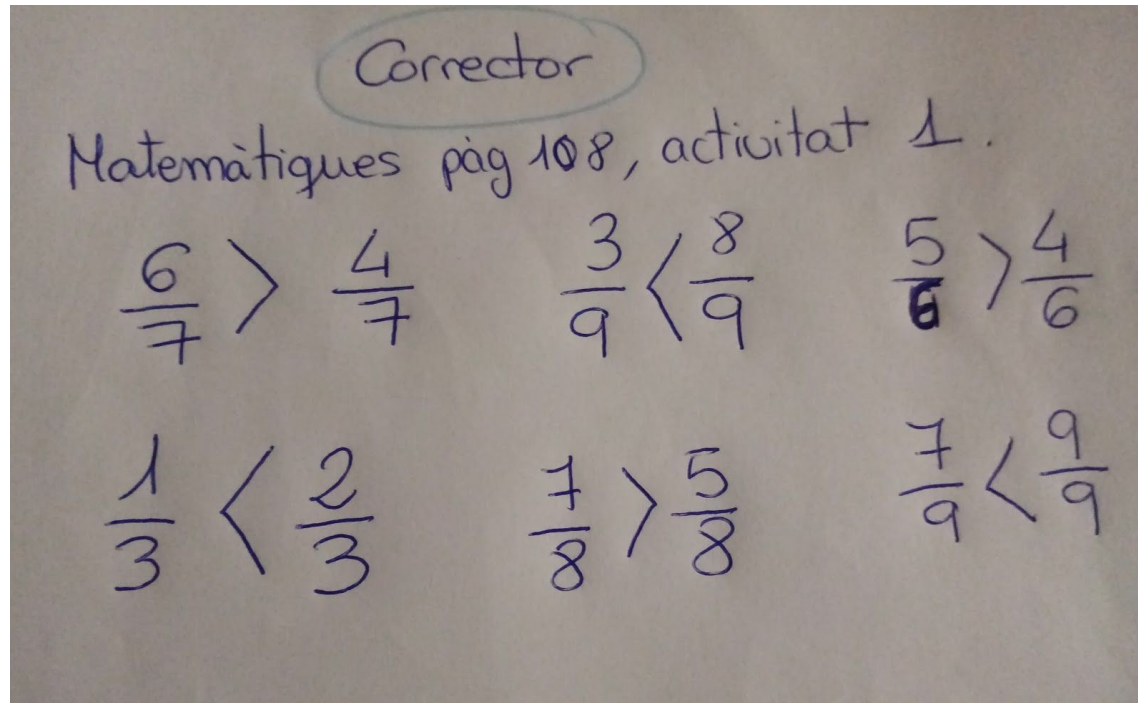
Corrector

Matemàtiques pàg 108, activitat 1.

$\frac{6}{7} > \frac{4}{7}$ $\frac{3}{9} < \frac{8}{9}$ $\frac{5}{6} > \frac{4}{6}$

$\frac{1}{3} < \frac{2}{3}$ $\frac{7}{8} > \frac{5}{8}$ $\frac{7}{9} < \frac{9}{9}$